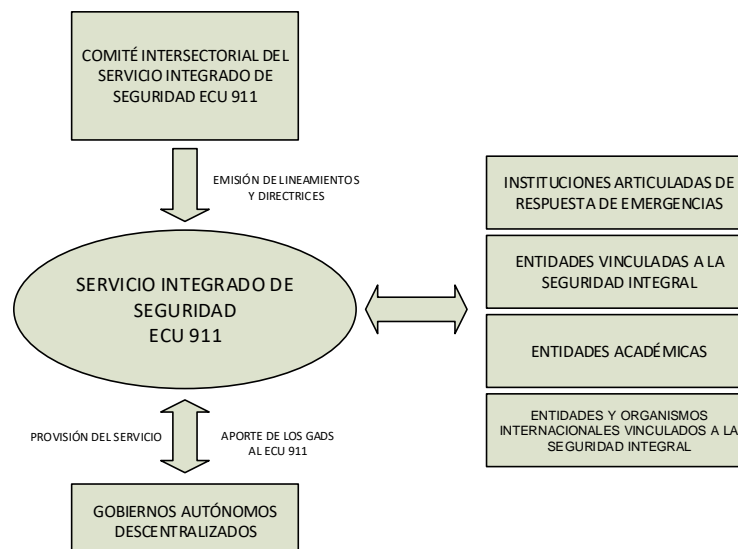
COMITÉ INTERSECTORIAL DEL SERVICIO INTEGRADO DE SEGURIDAD ECU 911

EMISIÓN DE LINEAMIENTOS Y DIRECTRICES

SERVICIO INTEGRADO DE SEGURIDAD ECU 911

INSTITUCIONES ARTICULADAS DE RESPUESTA DE EMERGENCIAS

ENTIDADES VINCULADAS A LA SEGURIDAD INTEGRAL

ENTIDADES ACADÉMICAS

ENTIDADES Y ORGANISMOS INTERNACIONALES VINCULADOS A LA SEGURIDAD INTEGRAL

PROVISIÓN DEL SERVICIO

APORTE DE LOS GADS AL ECU 911

GOBIERNOS AUTÓNOMOS DESCENTRALIZADOS